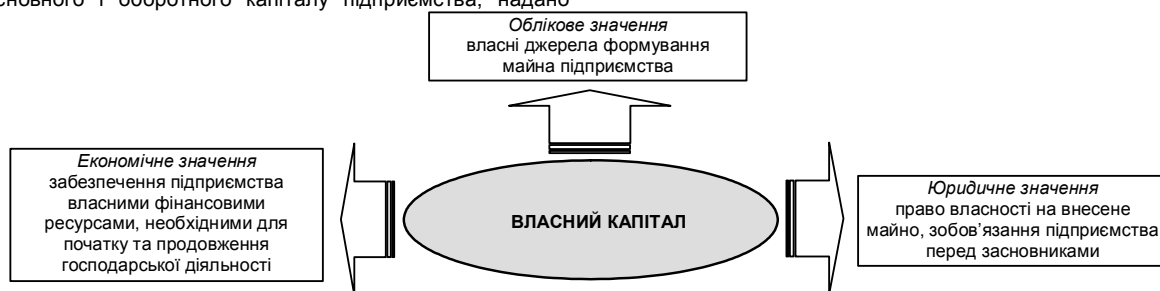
сновного і оборотного капіталу підприємства, надано

*Облікове значення*
власні джерела формування майна підприємства

*Економічне значення*
забезпечення підприємства власними фінансовими ресурсами, необхідними для початку та продовження господарської діяльності

ВЛАСНИЙ КАПІТАЛ

*Юридичне значення*
право власності на внесене майно, зобов'язання підприємства перед засновниками